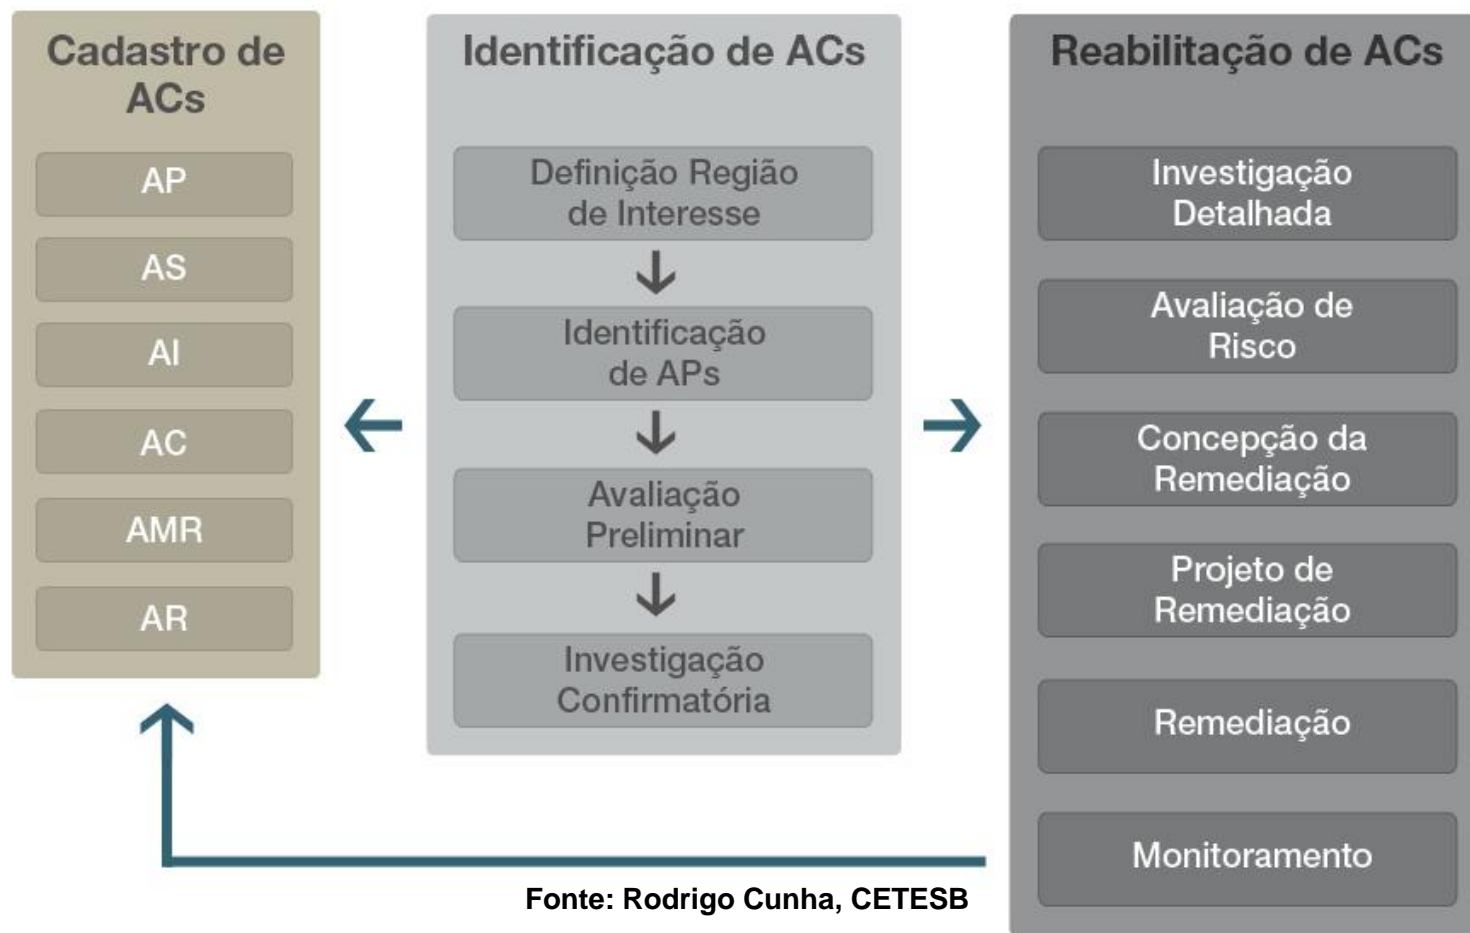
Cadastro de ACs

AP

AS

AI

AC

AMR

AR

Identificação de ACs

Definição Região de Interesse

Identificação de APs

Avaliação Preliminar

Investigação Confirmatória

Reabilitação de ACs

Investigação Detalhada

Avaliação de Risco

Concepção da Remediação

Projeto de Remediação

Remediação

Monitoramento

Fonte: Rodrigo Cunha, CETESB